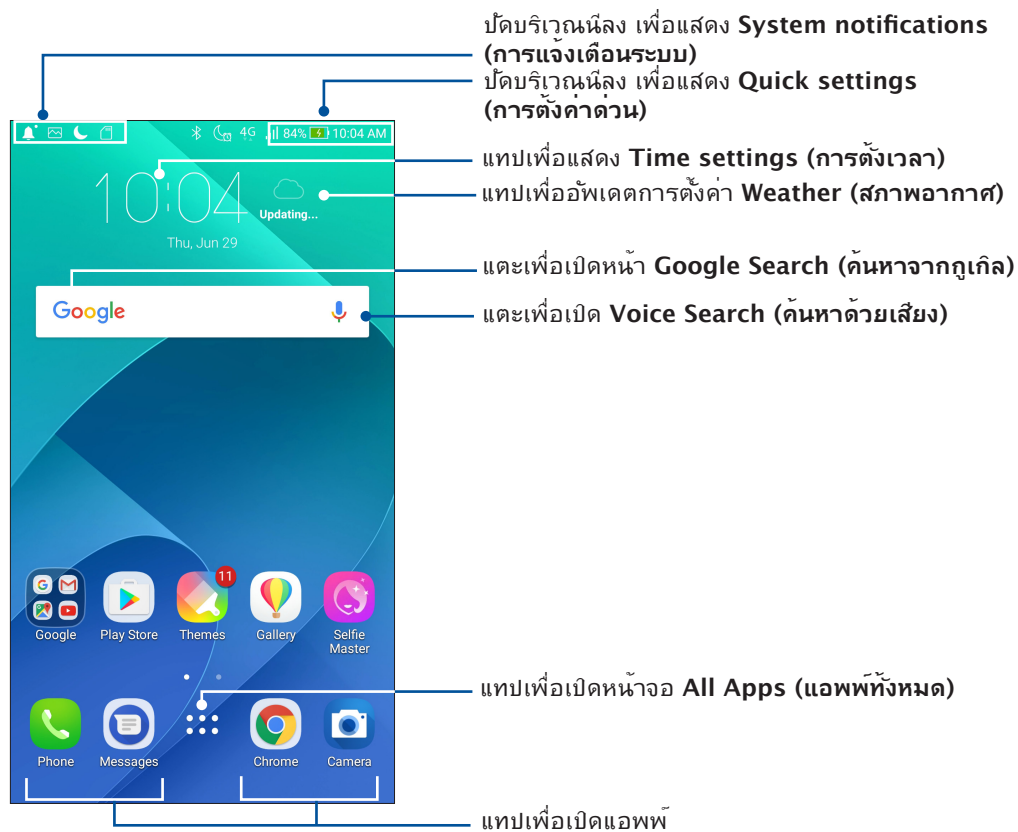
ปัดบริเวณนี้ลง เพื่อแสดง **System notifications (การแจ้งเตือนระบบ)**

ปัดบริเวณนี้ลง เพื่อแสดง **Quick settings (การตั้งค่าด่วน)**

84% 10:04 AM

10:04

Updating...

Thu, Jun 29

แทปเพื่อแสดง **Time settings (การตั้งเวลา)**

แทปเพื่ออัพเดตการตั้งค่า **Weather (สภาพอากาศ)**

แตะเพื่อเปิดหน้า **Google Search (ค้นหาจากกูเกิล)**

Google

แตะเพื่อเปิด **Voice Search (ค้นหาด้วยเสียง)**

11

Google Play Store Themes Gallery Selfie Master

แทปเพื่อเปิดหน้าจอ **All Apps (แอพพ์ทั้งหมด)**

Phone Messages Chrome Camera

แทปเพื่อเปิดแอพพ์